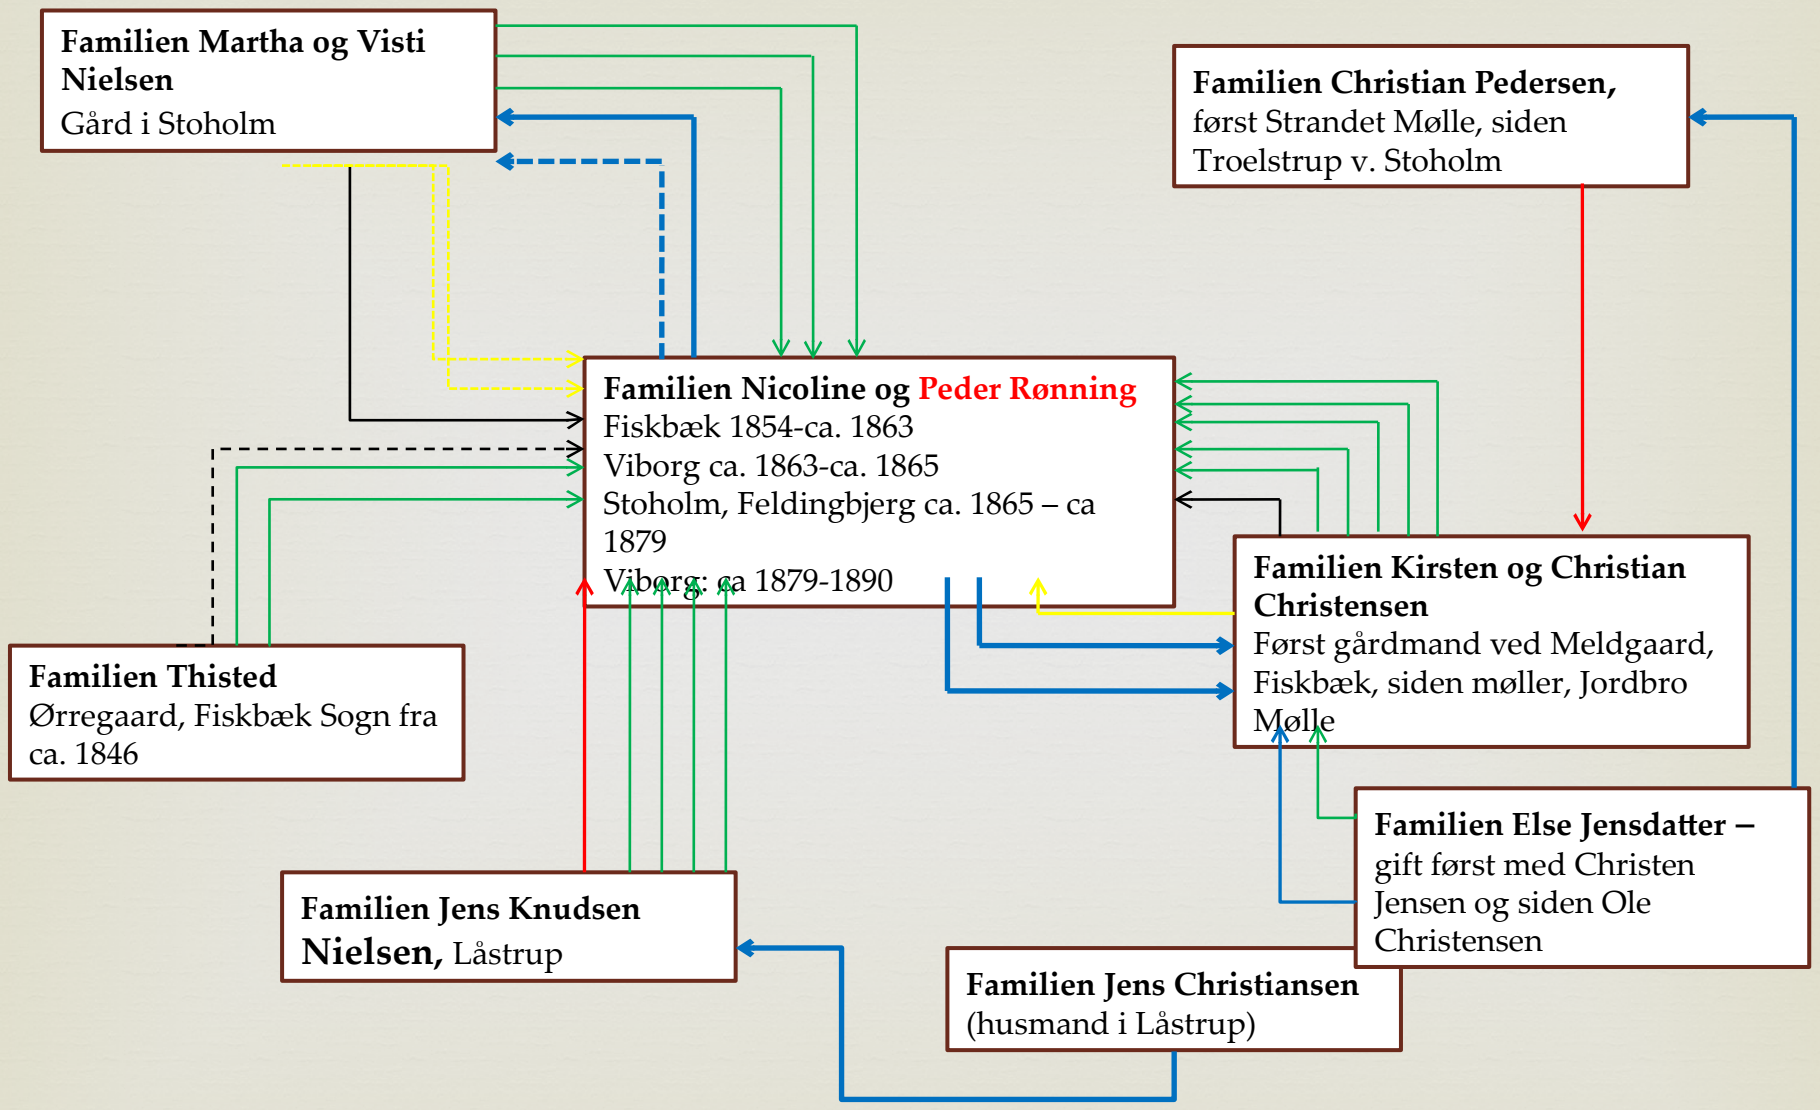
Familien Martha og Visti Nielsen
Gård i Stoholm

Familien Christian Pedersen, først Strandet Mølle, siden Troelstrup v. Stoholm

Familien Nicoline og Peder Rønning
Fiskbæk 1854-ca. 1863
Viborg ca. 1863-ca. 1865
Stoholm, Feldingbjerg ca. 1865 – ca 1879
Viborg: ca 1879-1890

Familien Kirsten og Christian Christensen
Først gårdmand ved Meldgaard, Fiskbæk, siden møller, Jordbro Mølle

Familien Thisted
Ørregaard, Fiskbæk Sogn fra ca. 1846

Familien Else Jensdatter – gift først med Christen Jensen og siden Ole Christensen

Familien Jens Knudsen Nielsen, Låstrup

Familien Jens Christiansen (husmand i Låstrup)